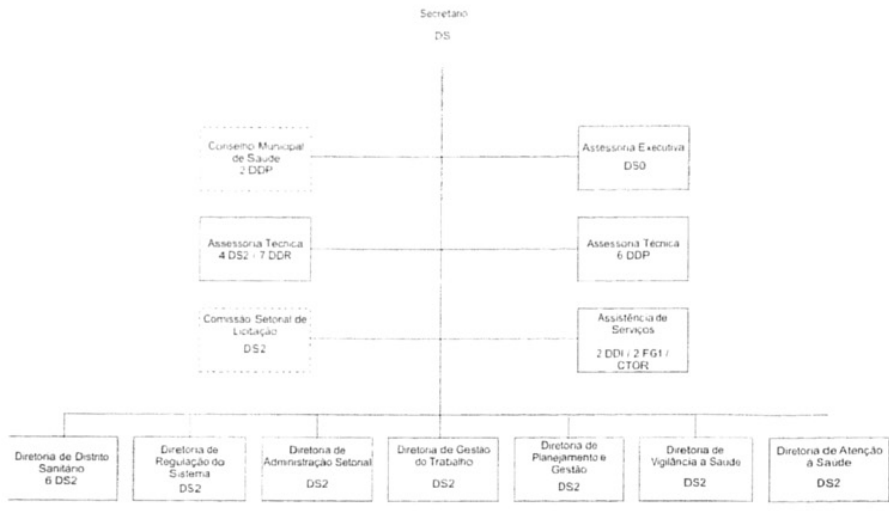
Secretario
DS

Conselho Municipal de Saude
2 DDP

Assessoria Executiva
DS0

Assessoria Tecnica
4 DS2 / 7 DDR

Assessoria Tecnica
6 DDP

Comissão Setorial de Licitação
DS2

Assistência de Serviços
2 DDI / 2 FG1 / CTOR

Diretoria de Distrito Sanitário
6 DS2

Diretoria de Regulação do Sistema
DS2

Diretoria de Administração Setorial
DS2

Diretoria de Gestão do Trabalho
DS2

Diretoria de Planejamento e Gestão
DS2

Diretoria de Vigilância à Saude
DS2

Diretoria de Atenção à Saude
DS2